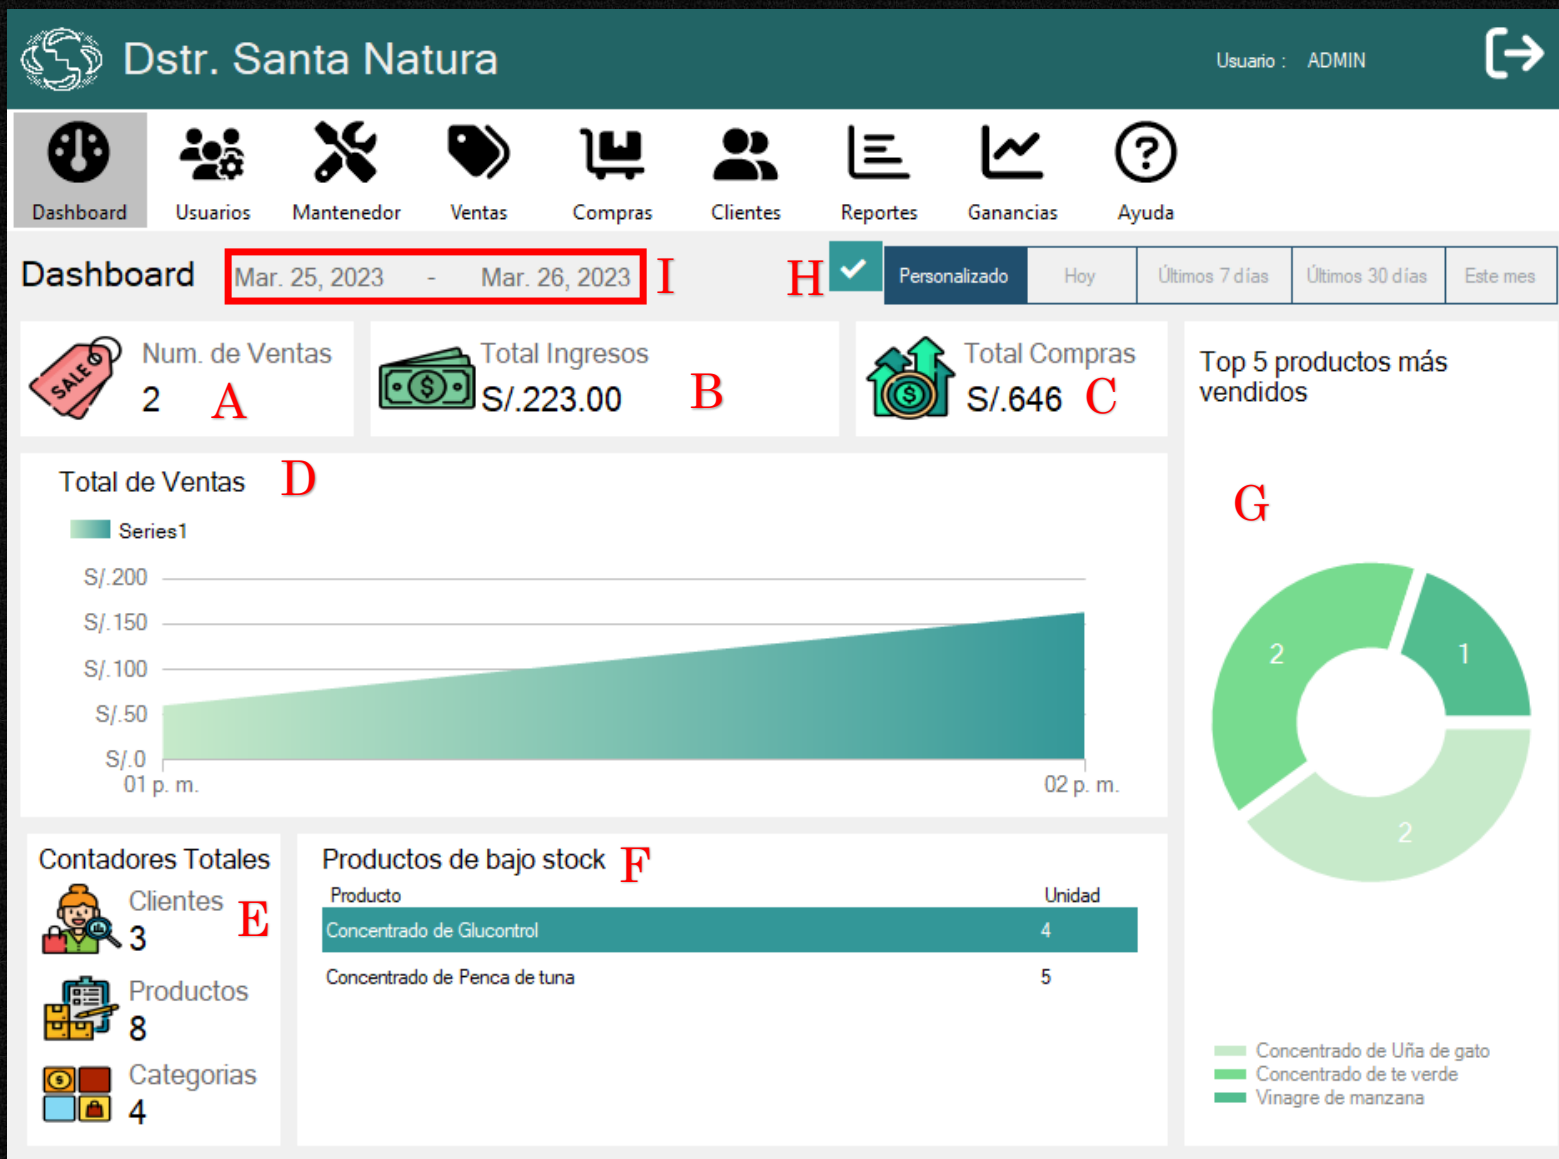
Dstr. Santa Natura

Usuario : ADMIN

Dashboard
Usuarios
Mantenedor
Ventas
Compras
Clientes
Reportes
Ganancias
Ayuda

Dashboard

Mar. 25, 2023 - Mar. 26, 2023 I

H

Personalizado
Hoy
Últimos 7 días
Últimos 30 días
Este mes

SALE

Num. de Ventas
2 A

Total Ingresos
S/.223.00 B

Total Compras
S/.646 C

Top 5 productos más vendidos

G

Total de Ventas D

Series1

S/.200
S/.150
S/.100
S/.50
S/.0
01 p. m.
02 p. m.

2
1
2

Contadores Totales

Clientes E
3

Productos
8

Categorias
4

Productos de bajo stock F

| Producto | Unidad |
|---|---|
| Concentrado de Glucontrol | 4 |
| Concentrado de Penca de tuna | 5 |

Concentrado de Uña de gato
Concentrado de te verde
Vinagre de manzana